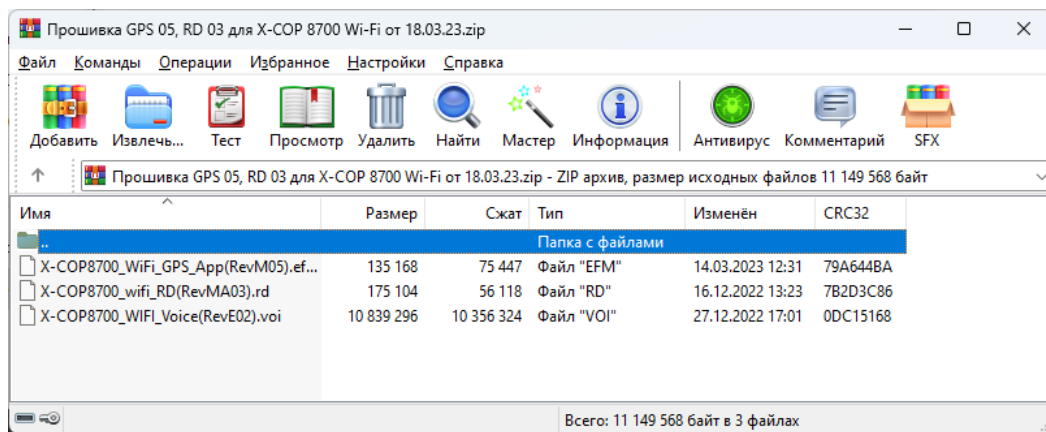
Прошивка GPS 05, RD 03 для X-COP 8700 Wi-Fi от 18.03.23.zip

Файл Команды Операции Избранное Настройки Справка

Добавить Извлечь... Тест Просмотр Удалить Найти Мастер Информация Антивирус Комментарий SFX

Прошивка GPS 05, RD 03 для X-COP 8700 Wi-Fi от 18.03.23.zip - ZIP архив, размер исходных файлов 11 149 568 байт

| Имя | Размер | Сжат | Тип | Изменён | CRC32 |
|---|---|---|---|---|---|
| .. | | | Папка с файлами | | |
| X-COP8700_WiFi_GPS_App(RevM05).ef... | 135 168 | 75 447 | Файл "EFM" | 14.03.2023 12:31 | 79A644BA |
| X-COP8700_wifi_RD(RevMA03).rd | 175 104 | 56 118 | Файл "RD" | 16.12.2022 13:23 | 7B2D3C86 |
| X-COP8700_WIFI_Voice(RevE02).voi | 10 839 296 | 10 356 324 | Файл "VOI" | 27.12.2022 17:01 | 0DC15168 |

Всего: 11 149 568 байт в 3 файлах